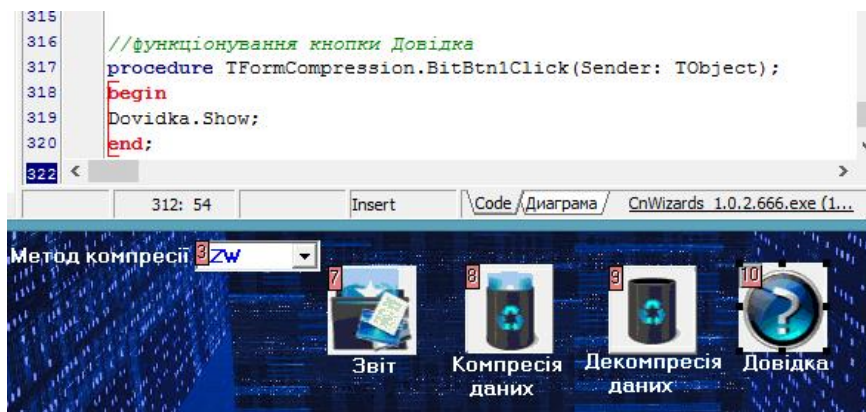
315
316 //функціонування кнопки Довідка
317 procedure TFormCompression.BitBtn1Click(Sender: TObject);
318 begin
319 Dovidka.Show;
320 end;
322

312: 54 Insert Code Диаграма CnWizards_1.0.2.666.exe (1...

Метод компресії 3 ZW

7 Звіт
8 Компресія даних
9 Декомпресія даних
10 Довідка